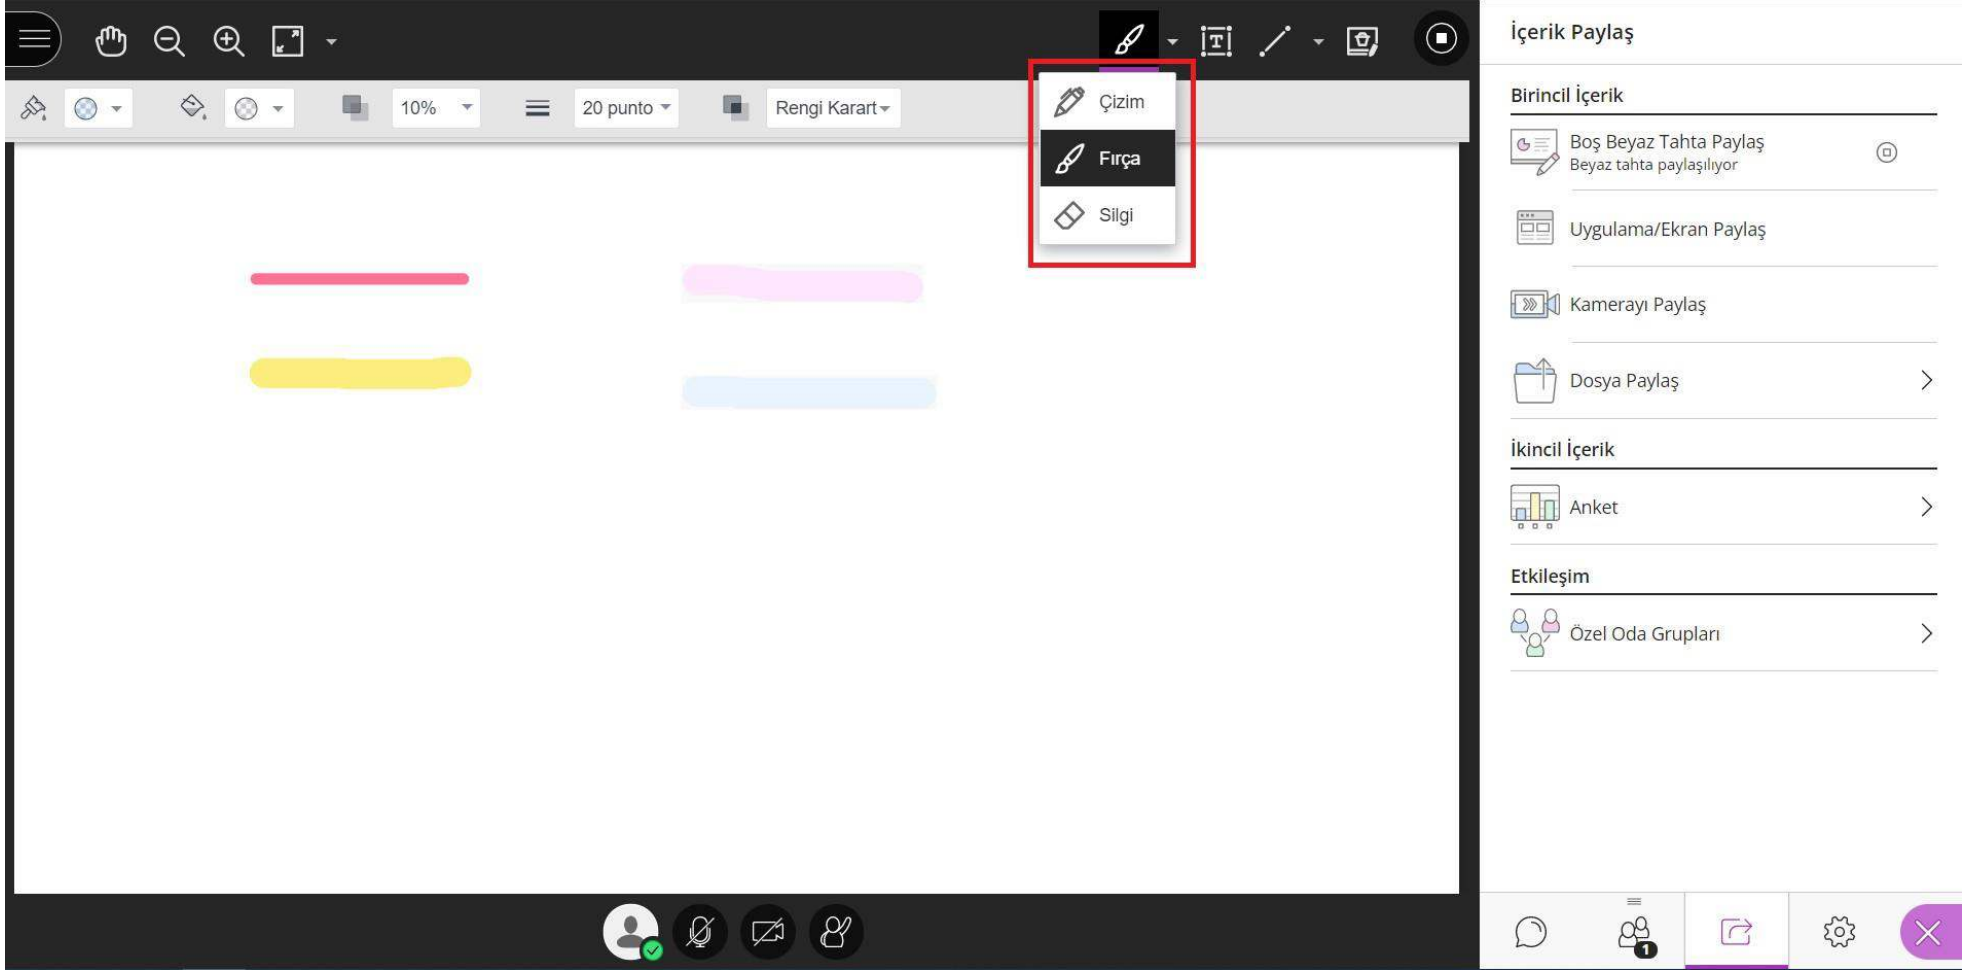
10%

20 punto

Rengi Karart

Çizim

Fırça

Silgi

İçerik Paylaş

Birincil İçerik

Boş Beyaz Tahta Paylaş
Beyaz tahta paylaşılıyor

Uygulama/Ekran Paylaş

Kamerayı Paylaş

Dosya Paylaş

İkincil İçerik

Anket

Etkileşim

Özel Oda Grupları

1